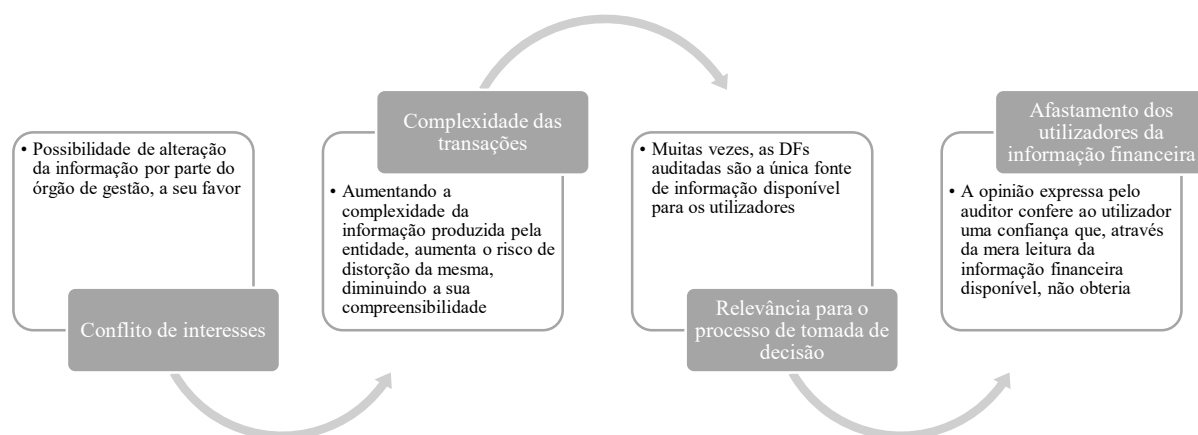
• Possibilidade de alteração da informação por parte do órgão de gestão, a seu favor

Conflito de interesses

Complexidade das transações

• Aumentando a complexidade da informação produzida pela entidade, aumenta o risco de distorção da mesma, diminuindo a sua compreensibilidade

• Muitas vezes, as DFs auditadas são a única fonte de informação disponível para os utilizadores

Relevância para o processo de tomada de decisão

Afastamento dos utilizadores da informação financeira

• A opinião expressa pelo auditor confere ao utilizador uma confiança que, através da mera leitura da informação financeira disponível, não obteria